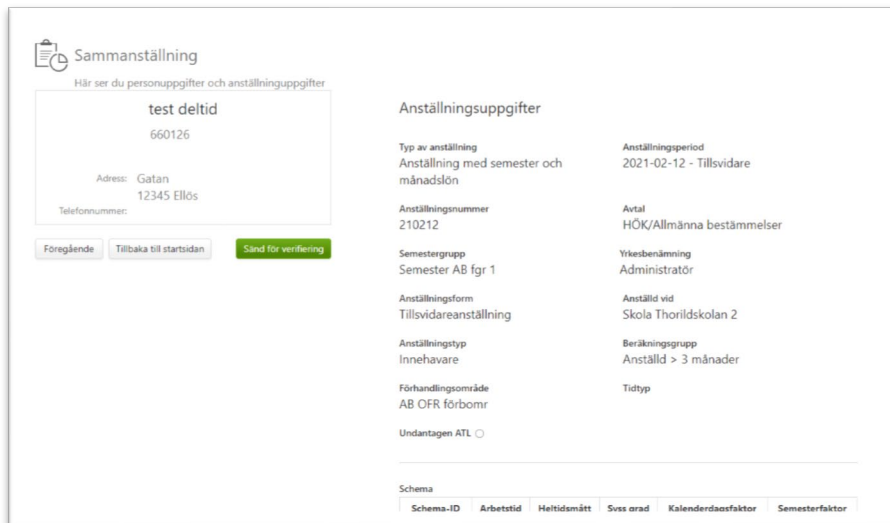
Sammanställning

Här ser du personuppgifter och anställninguppgifter

test deltid

660126

Adress: Gatan
12345 Ellös

Telefonnummer:

Föregående | Tillbaka till startsidan | Sänd för verifiering

Anställningsuppgifter

Typ av anställning
Anställning med semester och månadslön

Anställningsperiod
2021-02-12 - Tillsvidare

Anställningsnummer
210212

Avtal
HÖK/Allmänna bestämmelser

Semestergrupp
Semester AB fgr 1

Yrkesbenämning
Administratör

Anställningsform
Tillsvidareanställning

Anställd vid
Skola Thorildskolan 2

Anställningstyp
Innehavare

Beräkningsgrupp
Anställd > 3 månader

Förhandlingsområde
AB OFR förbomr

Tidtyp

Undantagen ATL

Schema

| Schema-ID | Arbetstid | Heltidsmått | Syss grad | Kalenderdagsfaktor | Semesterfaktor |
|---|---|---|---|---|---|